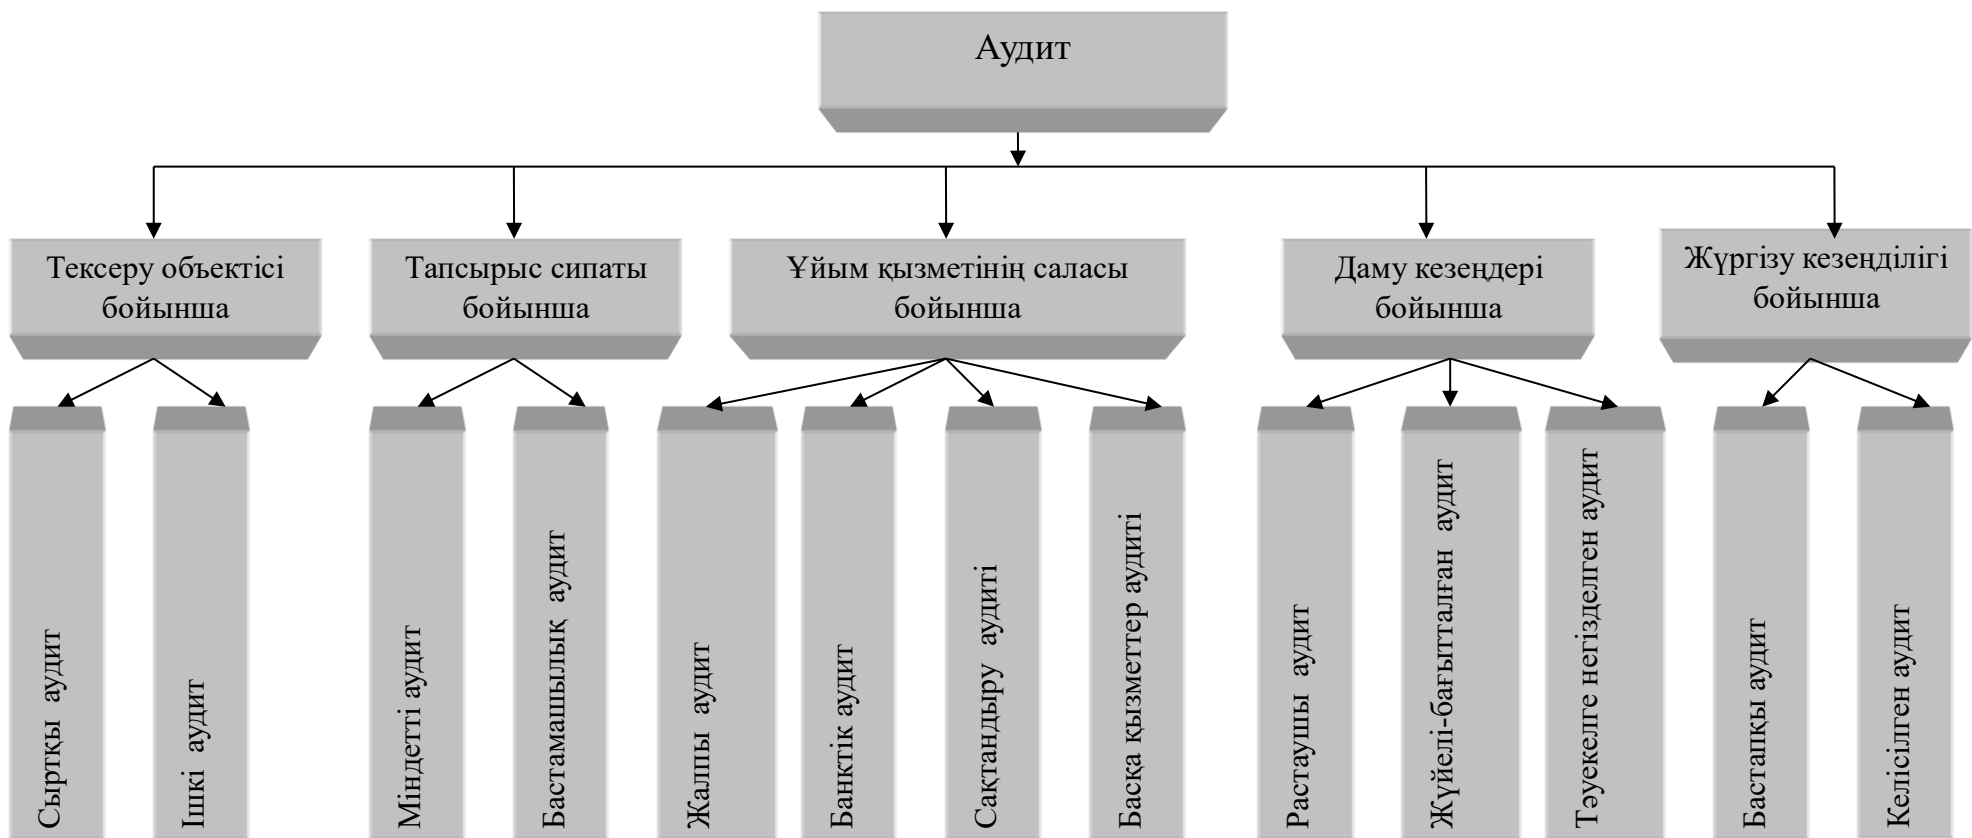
Аудит

Тексеру объектісі бойынша

Тапсырыс сипаты бойынша

Ұйым қызметінің саласы бойынша

Даму кезеңдері бойынша

Жүргізу кезеңділігі бойынша

Сыртқы аудит

Ішкі аудит

Міндетті аудит

Бастамашылық аудит

Жалпы аудит

Банктік аудит

Сақтандыру аудиті

Басқа қызметтер аудиті

Растаушы аудит

Жүйелі-бағытталған аудит

Тәуекелге негізделген аудит

Бастапқы аудит

Келісілген аудит